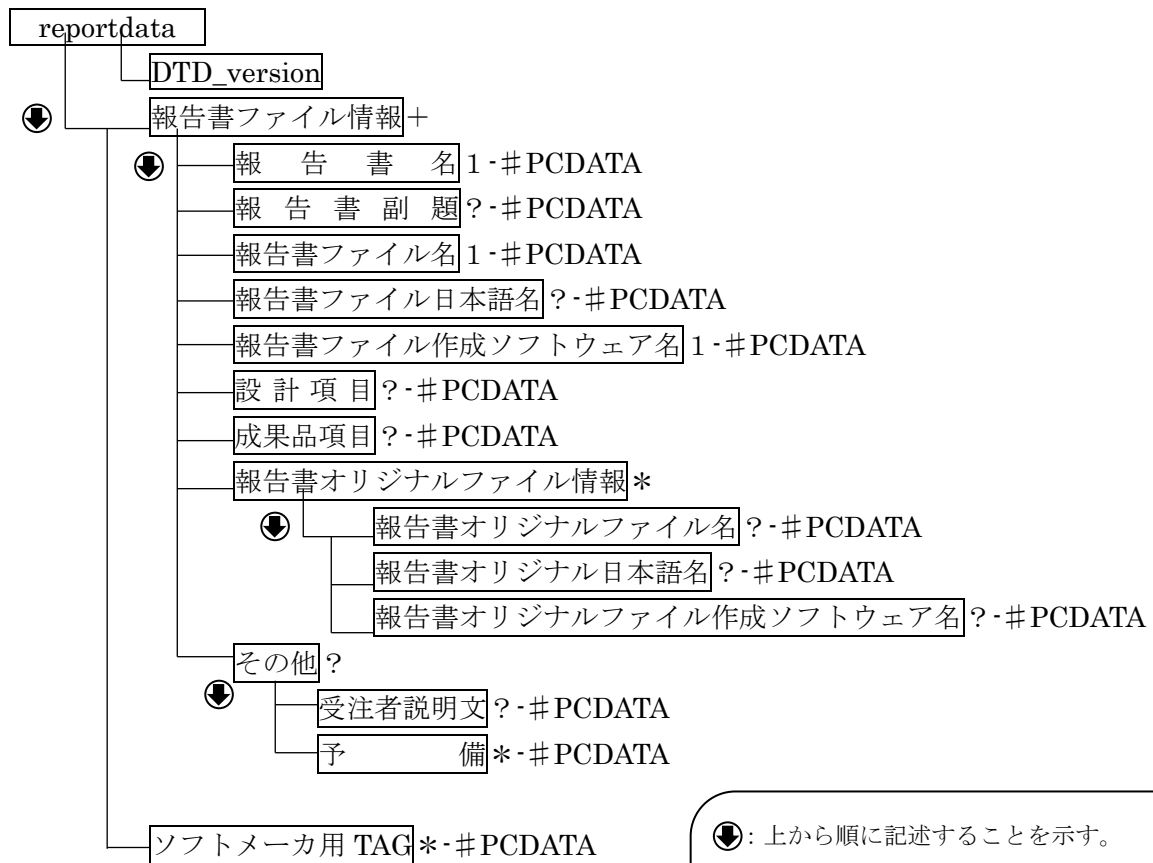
reportdata

DTD_version

報告書ファイル情報＋

報　告　書　名 1 -＃PCDATA

報　告　書　副　題 ? -＃PCDATA

報告書ファイル名 1 -＃PCDATA

報告書ファイル日本語名 ? -＃PCDATA

報告書ファイル作成ソフトウェア名 1 -＃PCDATA

設 計 項 目 ? -＃PCDATA

成果品項目 ? -＃PCDATA

報告書オリジナルファイル情報＊

報告書オリジナルファイル名 ? -＃PCDATA

報告書オリジナル日本語名 ? -＃PCDATA

報告書オリジナルファイル作成ソフトウェア名 ? -＃PCDATA

その他 ?

受注者説明文 ? -＃PCDATA

予　　　備＊-＃PCDATA

ソフトメーカ用 TAG＊-＃PCDATA

: 上から順に記述することを示す。